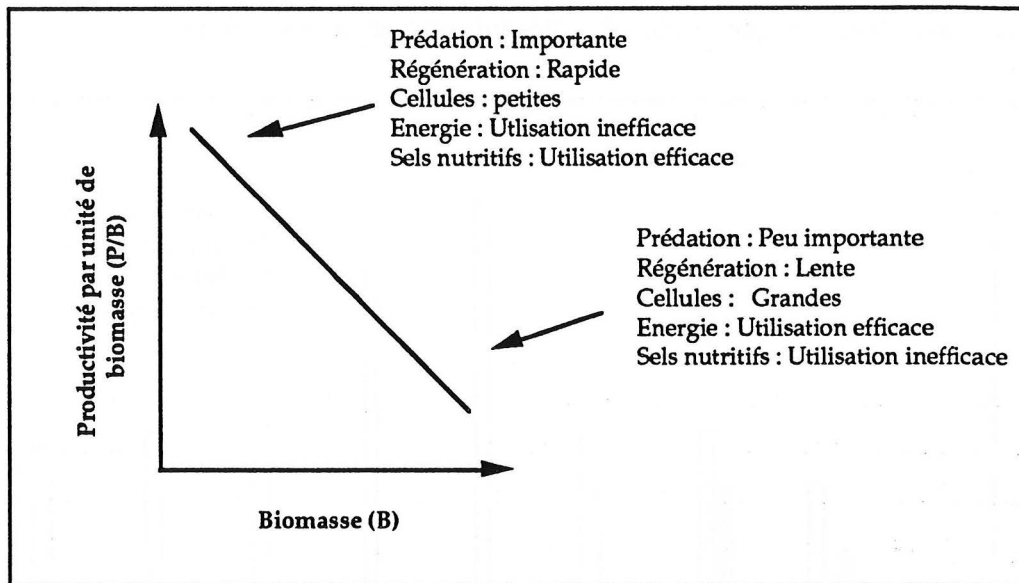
Prédation : Importante
Régénération : Rapide
Cellules : petites
Energie : Utlisation inefficace
Sels nutritifs : Utilisation efficace

Productivité par unité de biomasse (P/B)

Prédation : Peu importante
Régénération : Lente
Cellules : Grandes
Energie : Utilisation efficace
Sels nutritifs : Utilisation inefficace

Biomasse (B)